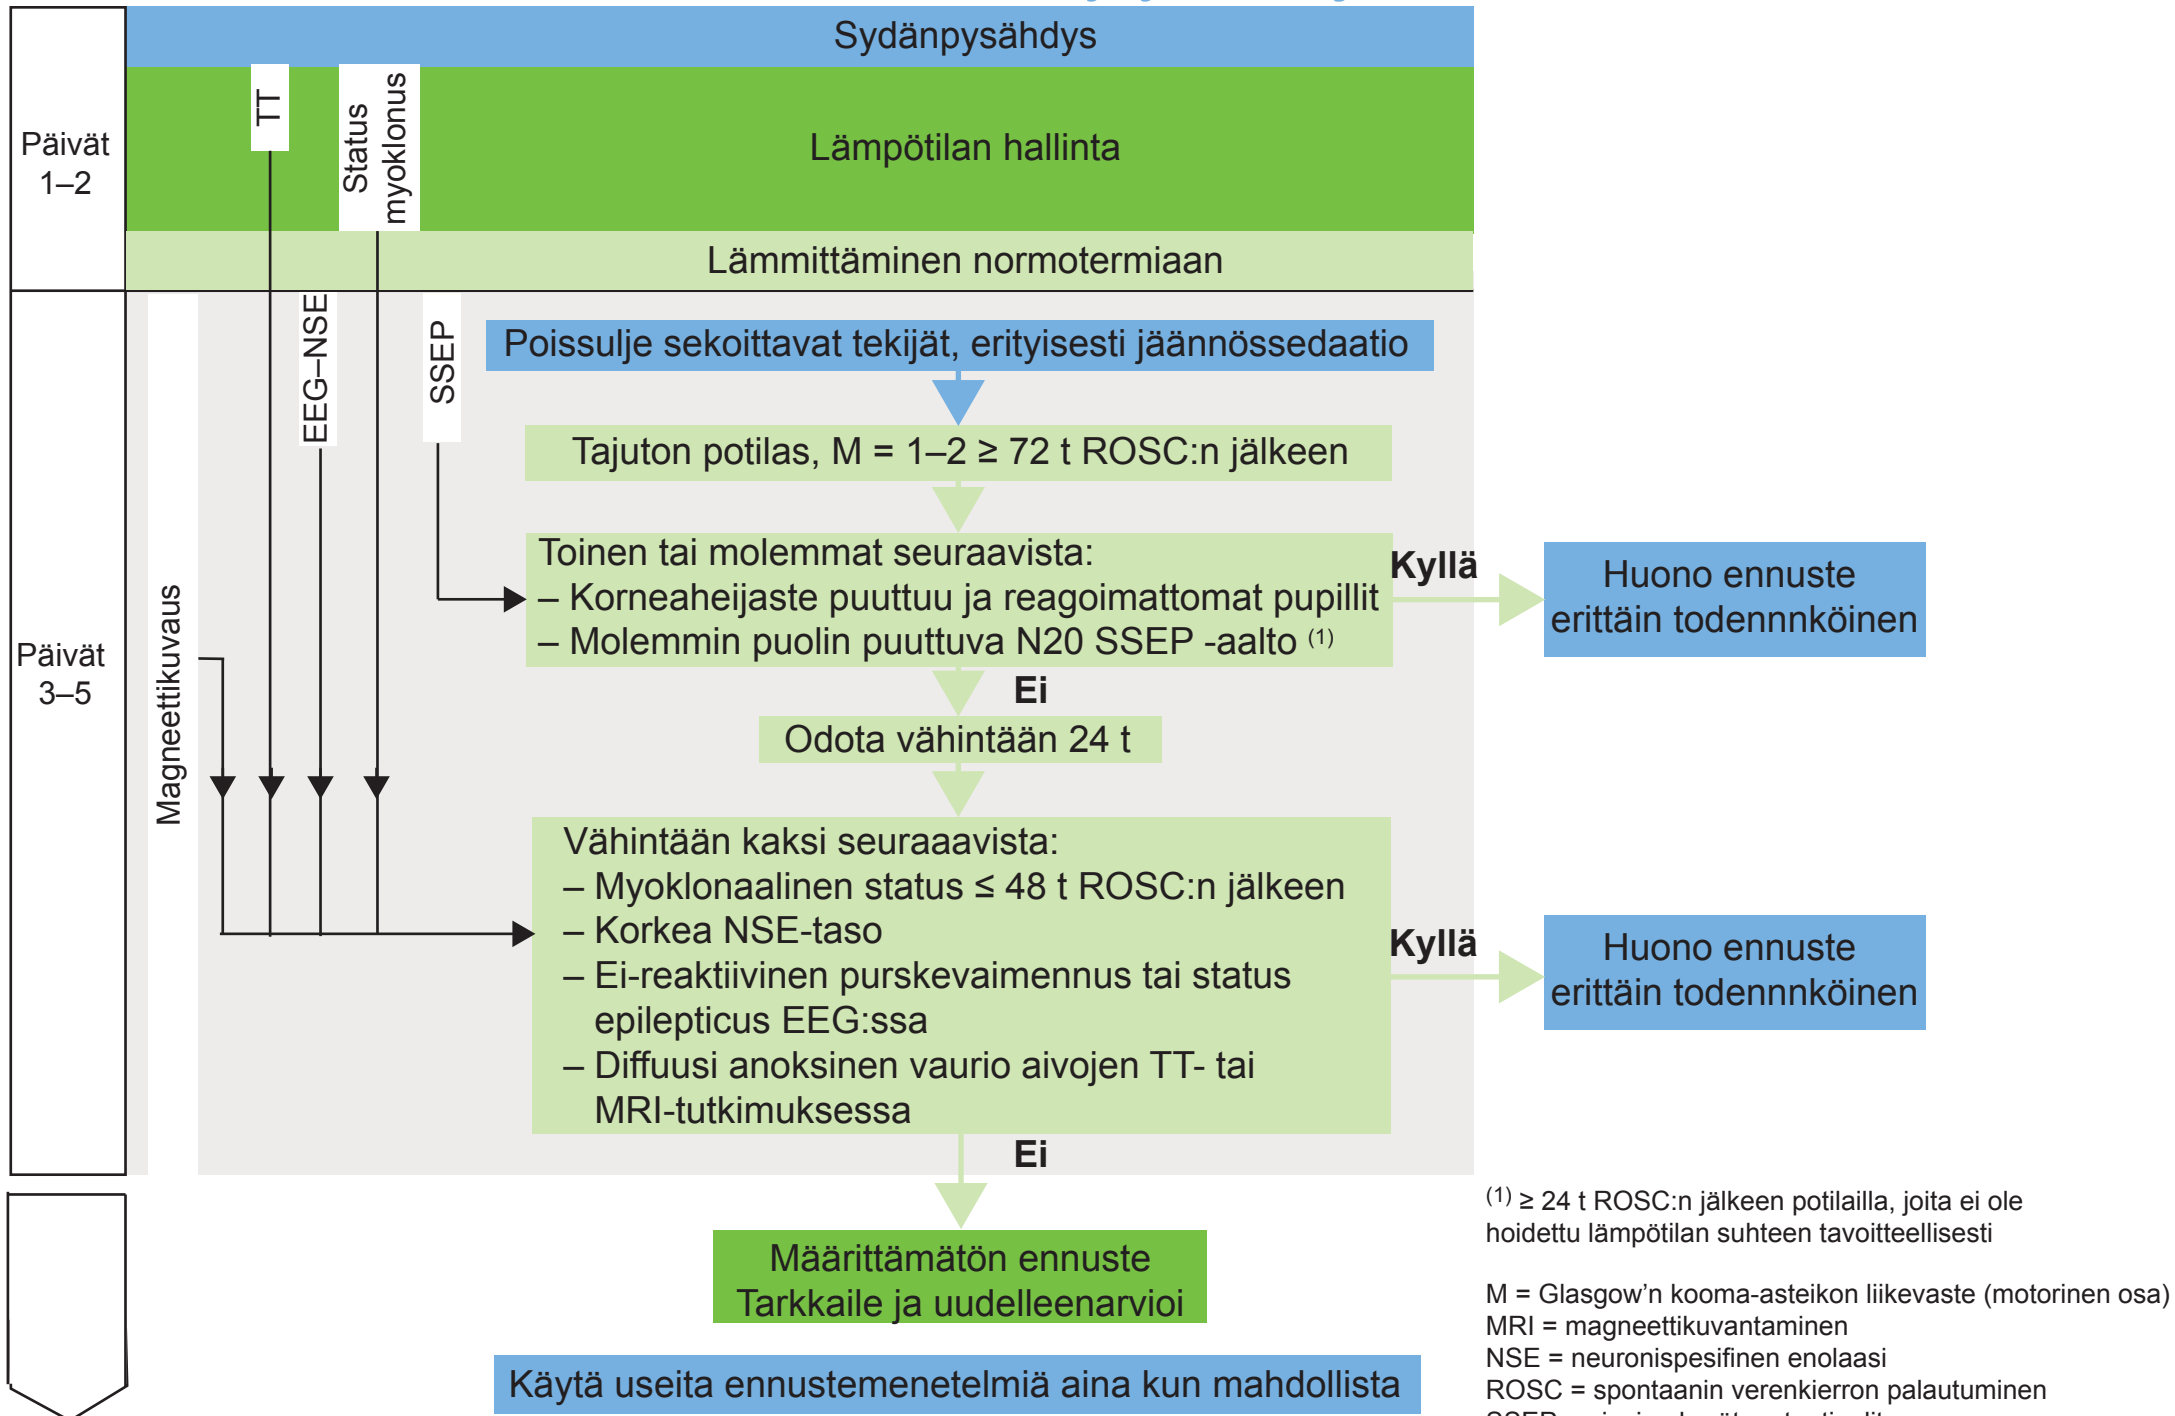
Sydänpysähdys

Päivät 1–2

TT

Status myoklonus

Lämpötilan hallinta

Lämmittäminen normotermiaan

Päivät 3–5

Magneettikuvaus

EEG–NSE

SSEP

Poissulje sekoittavat tekijät, erityisesti jäännössedaatio

Tajuton potilas, M = 1–2 ≥ 72 t ROSC:n jälkeen

Toinen tai molemmat seuraavista:
– Korneaheijaste puuttuu ja reagoimattomat pupillit
– Molemmin puolin puuttuva N20 SSEP -aalto $^{(1)}$

Kyllä

Huono ennuste erittäin todennköinen

Ei

Odota vähintään 24 t

Vähintään kaksi seuraavista:
– Myoklonaalinen status ≤ 48 t ROSC:n jälkeen
– Korkea NSE-taso
– Ei-reaktiivinen purskevaimennus tai status epilepticus EEG:ssa
– Diffuusi anoksinen vaurio aivojen TT- tai MRI-tutkimuksessa

Kyllä

Huono ennuste erittäin todennköinen

Ei

Määrittämätön ennuste
Tarkkaile ja uudelleenarvioi

Käytä useita ennustemenetelmiä aina kun mahdollista

$^{(1)}$ ≥ 24 t ROSC:n jälkeen potilailla, joita ei ole hoidettu lämpötilan suhteen tavoitteellisesti

M = Glasgow'n kooma-asteikon liikevaste (motorinen osa)
MRI = magneettikuvantaminen
NSE = neuronispesifinen enolaasi
ROSC = spontaanin verenkierron palautuminen
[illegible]